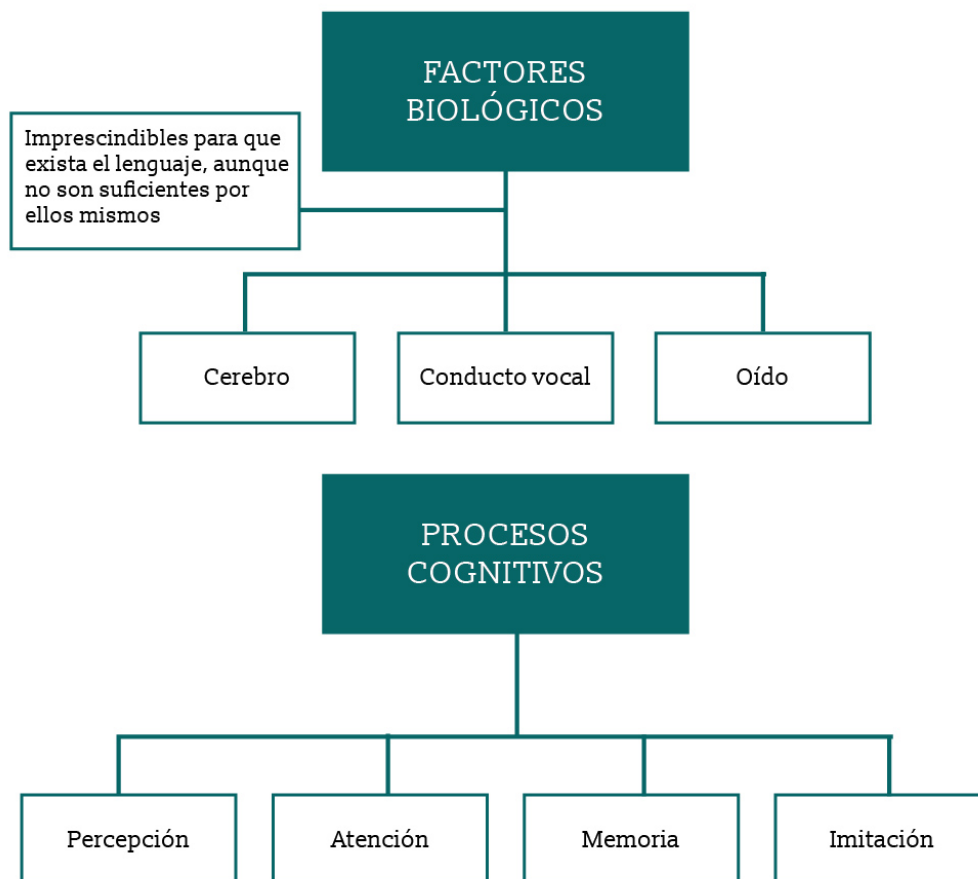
FACTORES BIOLÓGICOS

Imprescindibles para que exista el lenguaje, aunque no son suficientes por ellos mismos

Cerebro

Conducto vocal

Oído

PROCESOS COGNITIVOS

Percepción

Atención

Memoria

Imitación